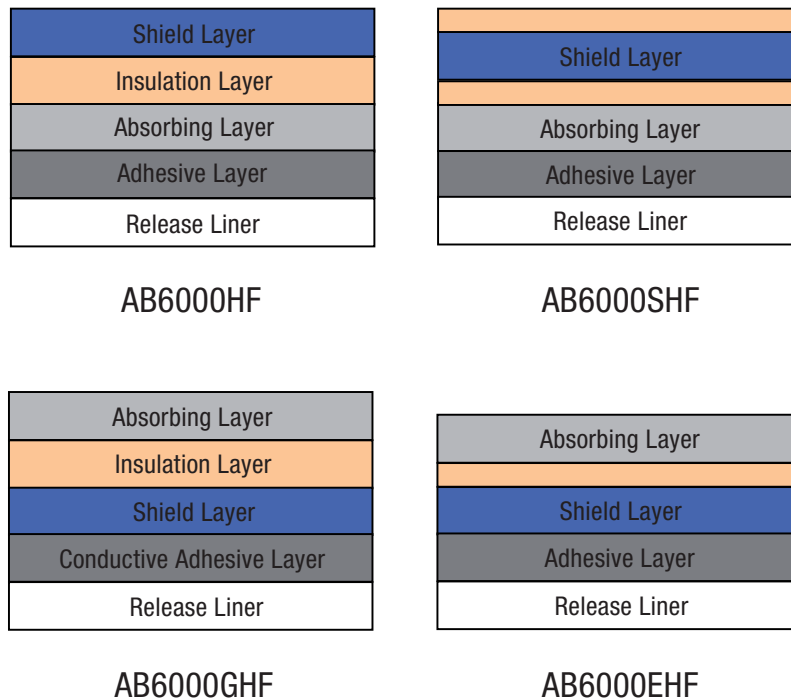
Shield Layer
Insulation Layer
Absorbing Layer
Adhesive Layer
Release Liner

AB6000HF

Shield Layer
Absorbing Layer
Adhesive Layer
Release Liner

AB6000SHF

Absorbing Layer
Insulation Layer
Shield Layer
Conductive Adhesive Layer
Release Liner

AB6000GHF

Absorbing Layer
Shield Layer
Adhesive Layer
Release Liner

AB6000EHF